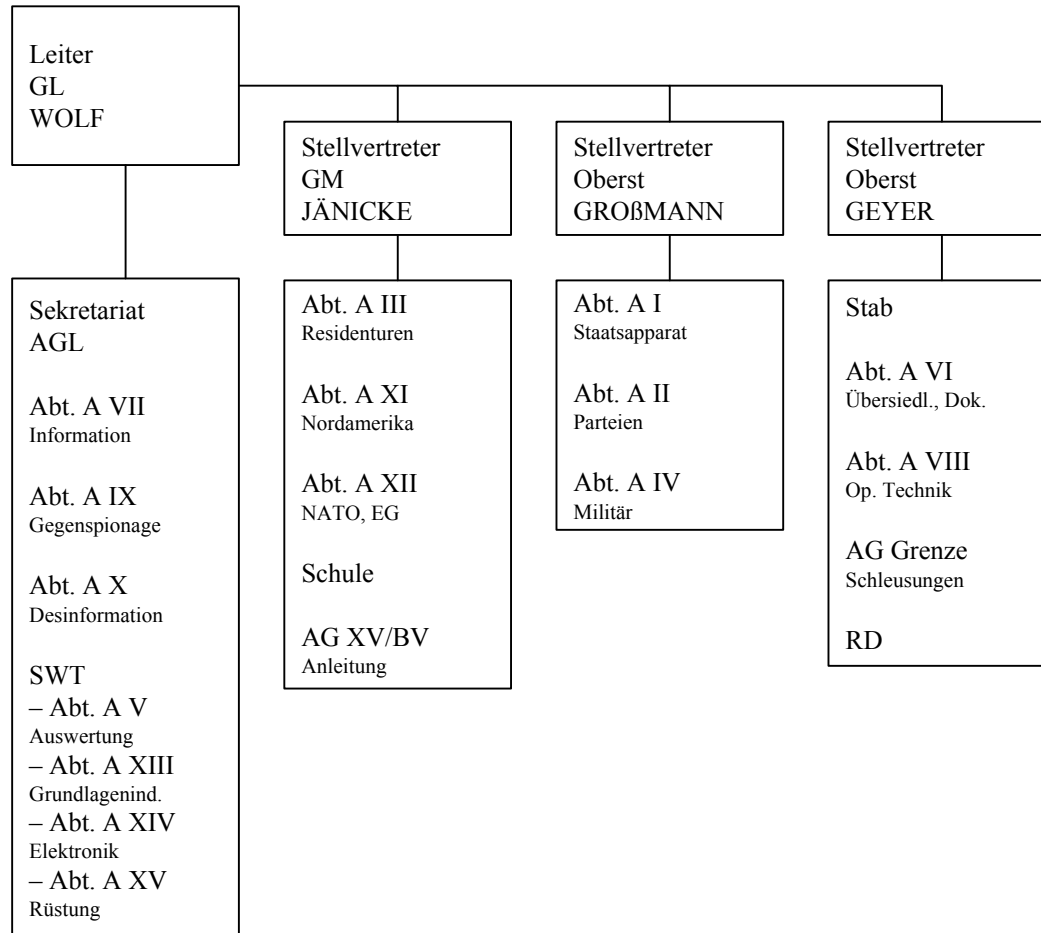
Leiter
GL
WOLF

Sekretariat
AGL

Abt. A VII
Information

Abt. A IX
Gegenspionage

Abt. A X
Desinformation

SWT
– Abt. A V
Auswertung
– Abt. A XIII
Grundlagenind.
– Abt. A XIV
Elektronik
– Abt. A XV
Rüstung

Stellvertreter
GM
JÄNICKE

Abt. A III
Residenturen

Abt. A XI
Nordamerika

Abt. A XII
NATO, EG

Schule

AG XV/BV
Anleitung

Stellvertreter
Oberst
GROßMANN

Abt. A I
Staatsapparat

Abt. A II
Parteien

Abt. A IV
Militär

Stellvertreter
Oberst
GEYER

Stab

Abt. A VI
Übersiedl., Dok.

Abt. A VIII
Op. Technik

AG Grenze
Schleusungen

RD